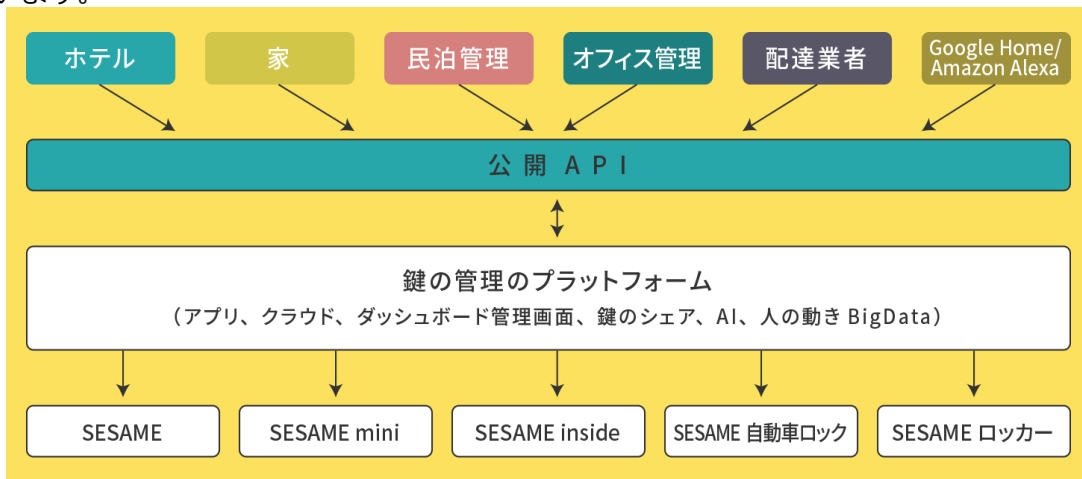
ホテル

家

民泊管理

オフィス管理

配達業者

Google Home/ Amazon Alexa

公開 API

鍵の管理のプラットフォーム

（アプリ、クラウド、ダッシュボード管理画面、鍵のシェア、AI、人の動き BigData）

SESAME

SESAME mini

SESAME inside

SESAME 自動車ロック

SESAME ロッカー